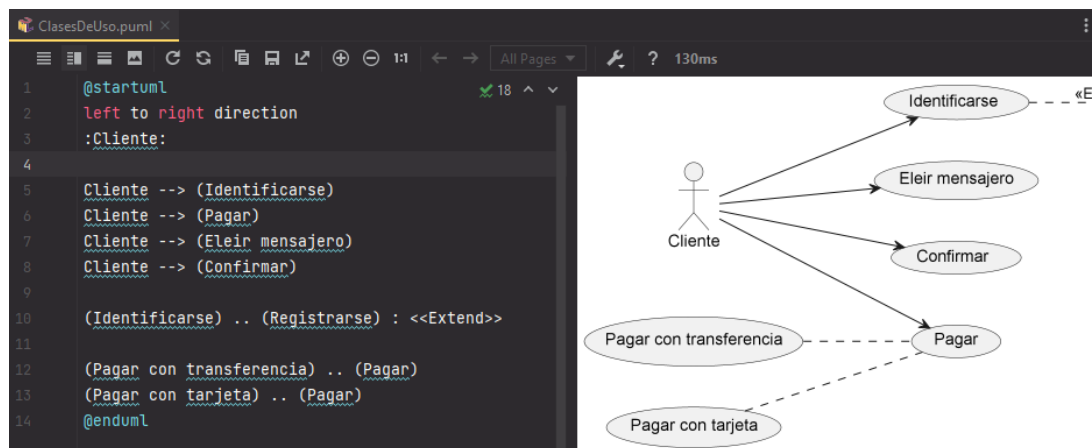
ClasesDeUso.puml ×

All Pages 130ms

1 @startuml
2 left to right direction
3 :Cliente:
4
5 Cliente --> (Identificarse)
6 Cliente --> (Pagar)
7 Cliente --> (Eleir mensajero)
8 Cliente --> (Confirmar)
9
10 (Identificarse) .. (Registrarse) : <<Extend>>
11
12 (Pagar con transferencia) .. (Pagar)
13 (Pagar con tarjeta) .. (Pagar)
14 @enduml

18

Identificarse
«E
Eleir mensajero
Cliente
Confirmar
Pagar con transferencia
Pagar
Pagar con tarjeta